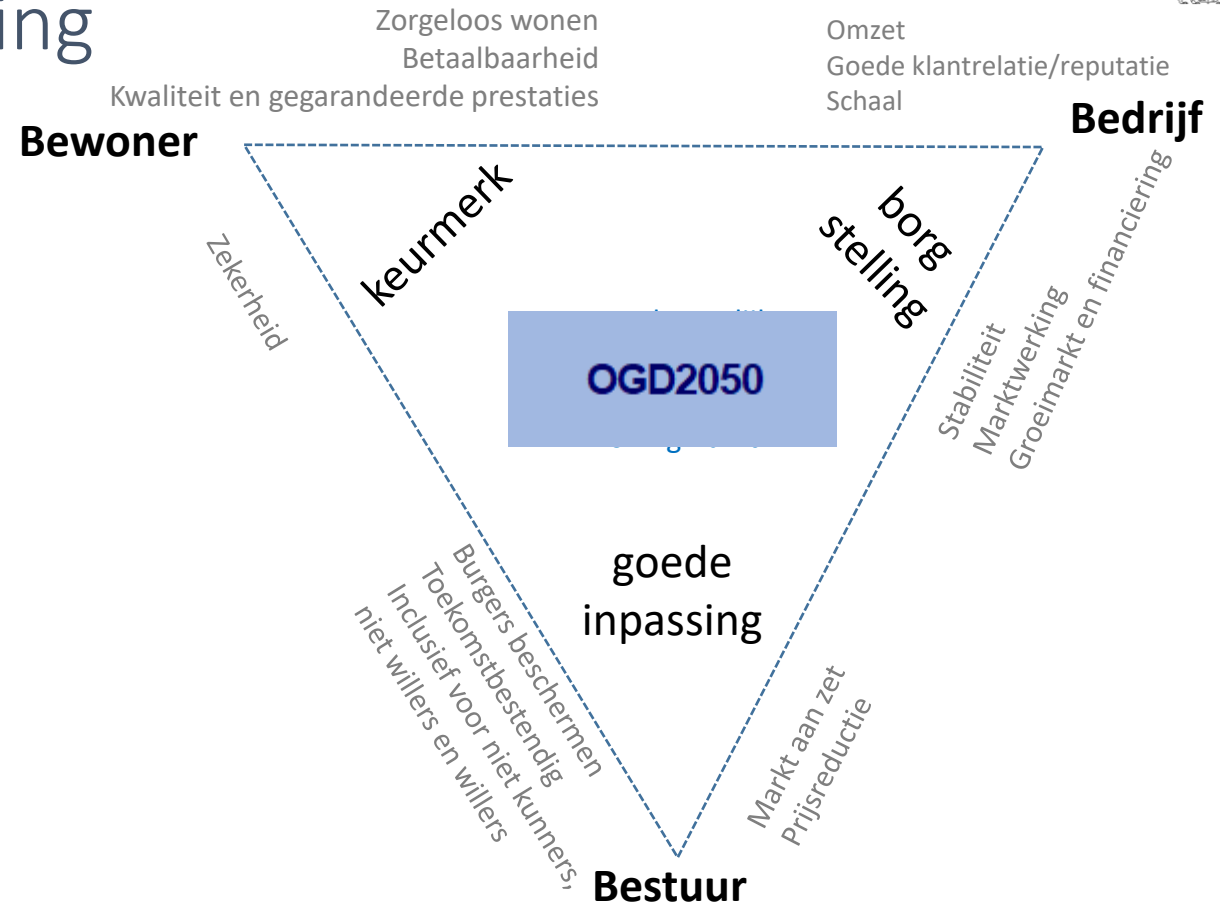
ing

Zorgeloos wonen
Betaalbaarheid
Kwaliteit en gegarandeerde prestaties

Omzet
Goede klantrelatie/reputatie
Schaal

Bewoner

Bedrijf

keurmerk

borg stelling

Zekerheid

OGD2050

Stabiliteit
Marktwerking
Groeimarkt en financiering

goede inpassing

Burgers beschermen
Toekomstbestendig
Inclusief voor niet kunners, niet willers en willers

Markt aan zet
Prijsreductie

Bestuur